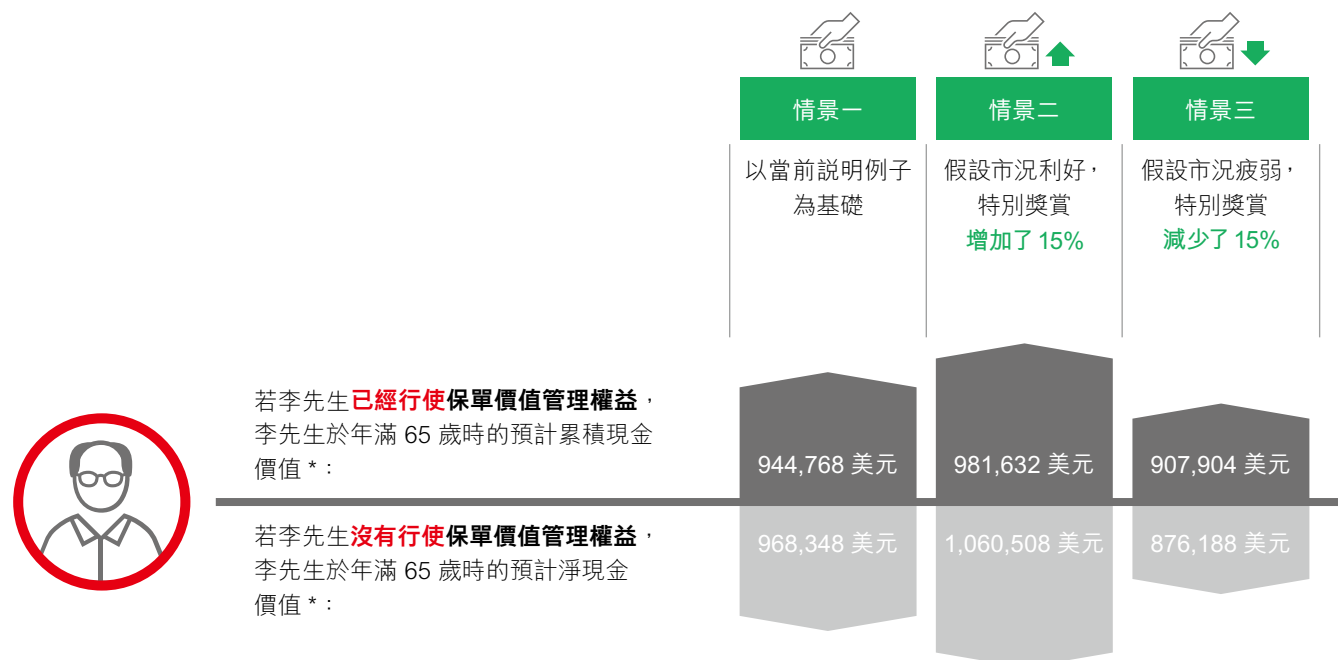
情景一

以當前說明例子為基礎

情景二

假設市況利好，特別獎賞增加了 15%

情景三

假設市況疲弱，特別獎賞減少了 15%

若李先生已經行使保單價值管理權益，李先生於年滿 65 歲時的預計累積現金價值 *：

944,768 美元

981,632 美元

907,904 美元

若李先生沒有行使保單價值管理權益，李先生於年滿 65 歲時的預計淨現金價值 *：

968,348 美元

1,060,508 美元

876,188 美元